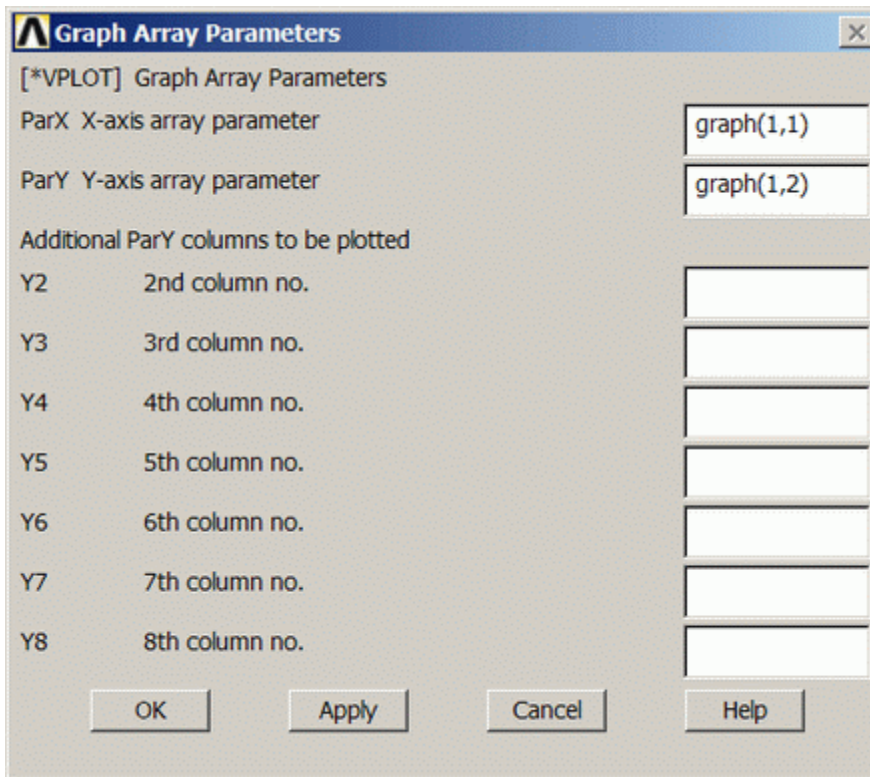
Graph Array Parameters

[*VPLOT] Graph Array Parameters

ParX X-axis array parameter graph(1,1)

ParY Y-axis array parameter graph(1,2)

Additional ParY columns to be plotted

Y2 2nd column no.

Y3 3rd column no.

Y4 4th column no.

Y5 5th column no.

Y6 6th column no.

Y7 7th column no.

Y8 8th column no.

OK Apply Cancel Help